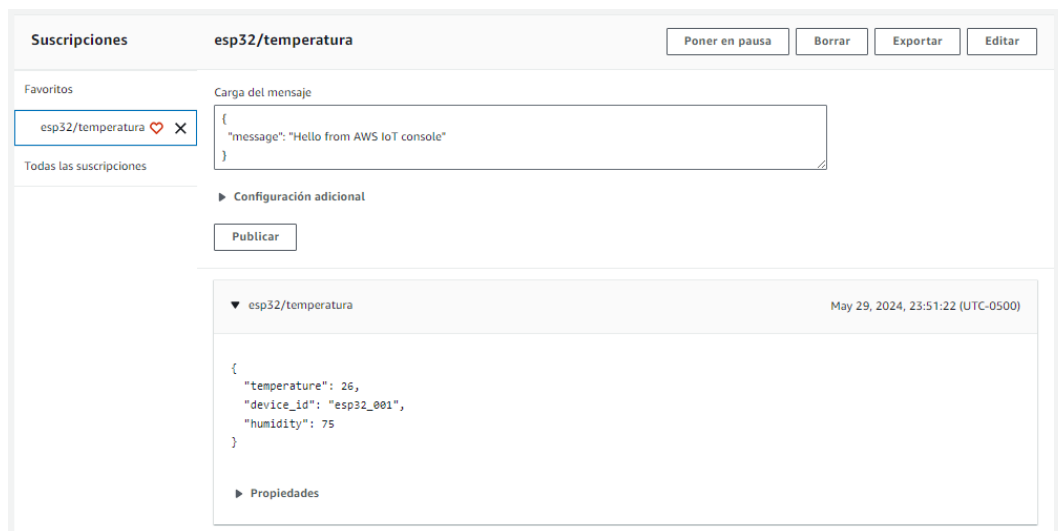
Suscripciones

Favoritos

esp32/temperatura

Todas las suscripciones

esp32/temperatura

Poner en pausa

Borrar

Exportar

Editar

Carga del mensaje

{
"message": "Hello from AWS IoT console"
}

Configuración adicional

Publicar

esp32/temperatura

May 29, 2024, 23:51:22 (UTC-0500)

{
"temperature": 26,
"device_id": "esp32_001",
"humidity": 75
}

Propiedades